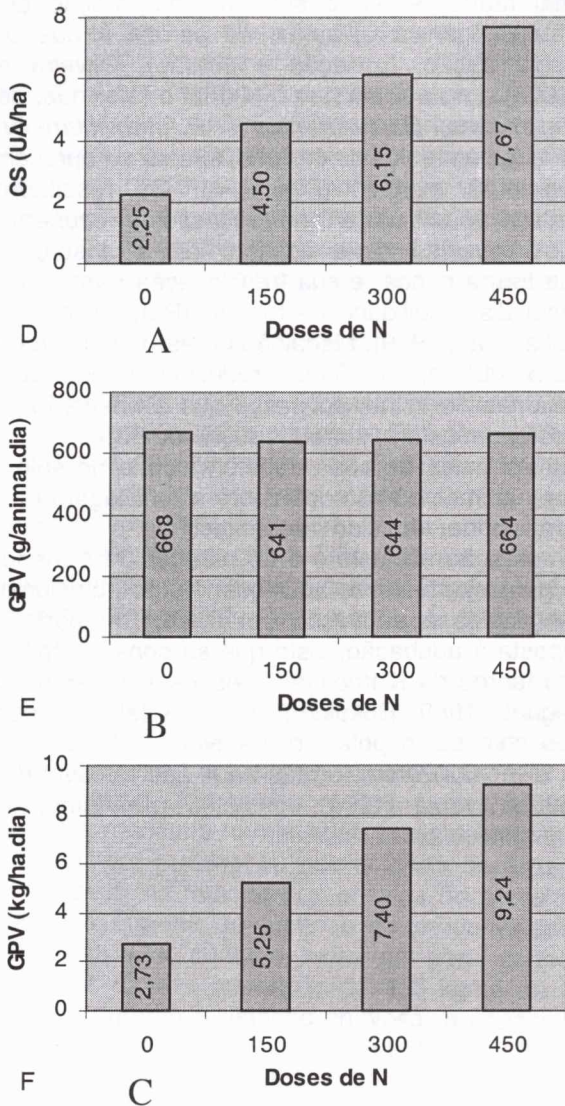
CS (UA/ha)

8
6
4
2
0

2,25
4,50
6,15
7,67

0 150 300 450

Doses de N

D A

GPV (g/animal.dia)

800
600
400
200
0

668
641
644
664

0 150 300 450

Doses de N

E B

GPV (kg/ha.dia)

10
8
6
4
2
0

2,73
5,25
7,40
9,24

0 150 300 450

Doses de N

F C